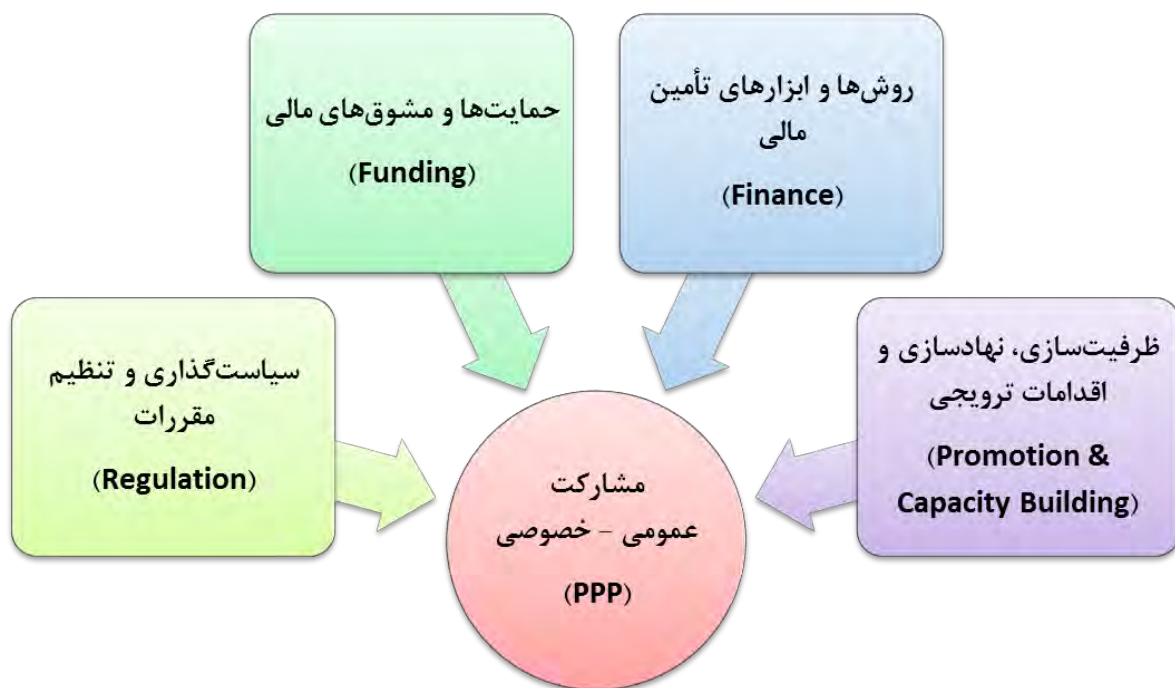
حمایت‌ها و مشوق‌های مالی
(Funding)

روش‌ها و ابزارهای تأمین مالی
(Finance)

سیاست‌گذاری و تنظیم مقررات
(Regulation)

ظرفیت‌سازی، نهادسازی و اقدامات ترویجی
(Promotion & Capacity Building)

مشارکت عمومی - خصوصی
(PPP)